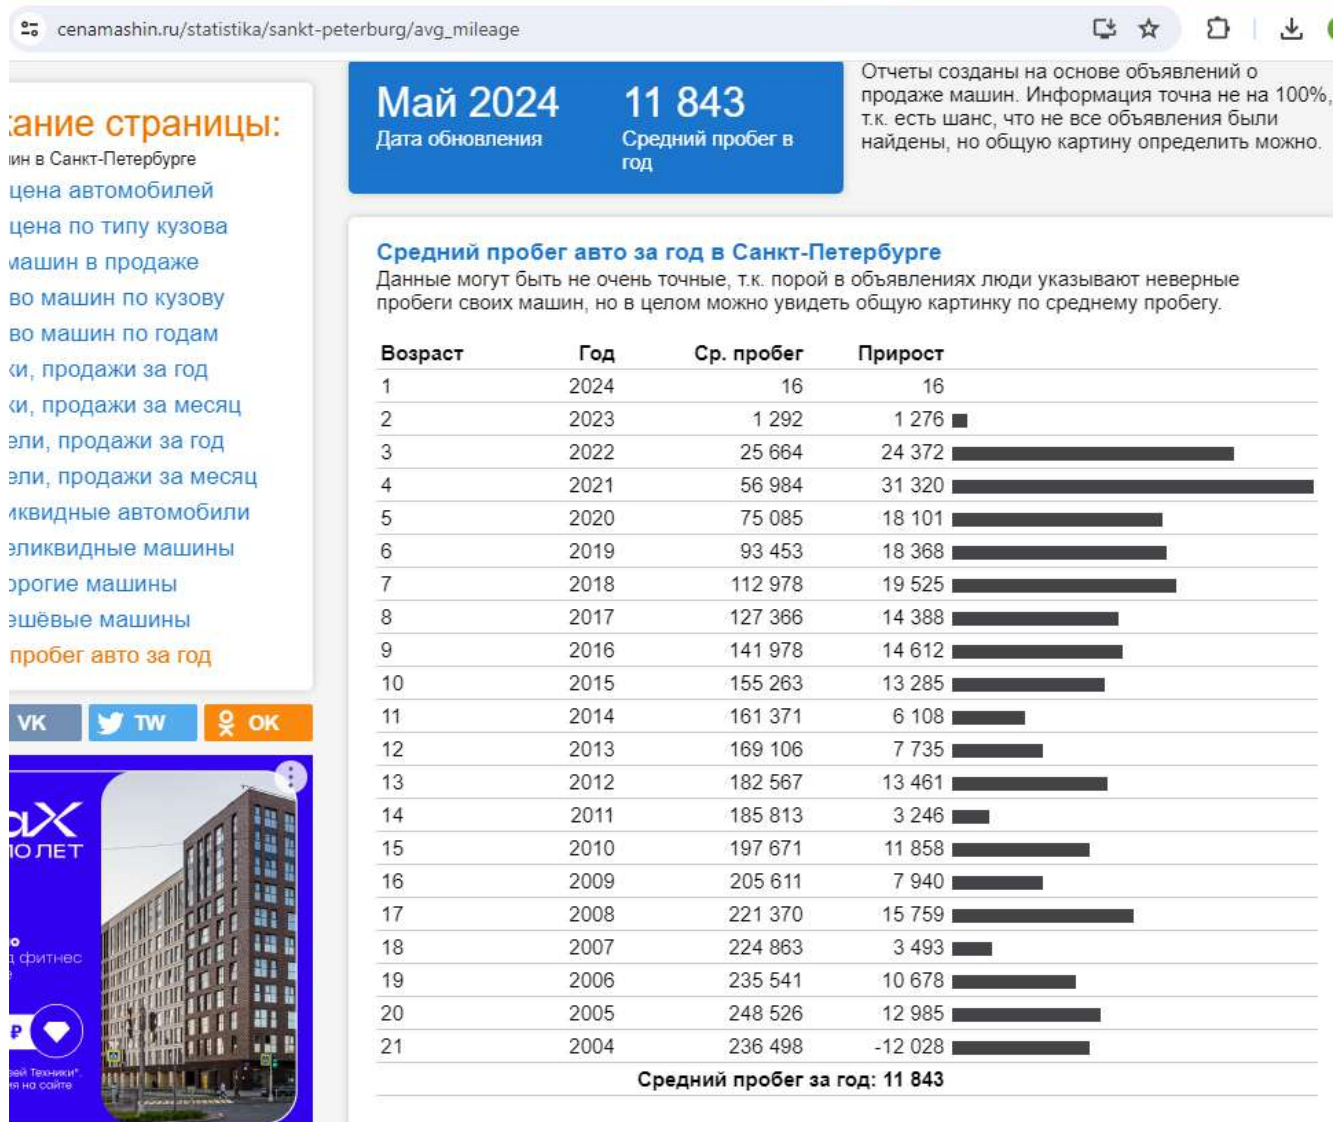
cenamashin.ru/statistika/sankt-peterburg/avg_mileage

ание страницы:
ин в Санкт-Петербурге
цена автомобилей
цена по типу кузова
машин в продаже
во машин по кузову
во машин по годам
ки, продажи за год
ки, продажи за месяц
эли, продажи за год
эли, продажи за месяц
иквидные автомобили
эликвидные машины
орогие машины
эшёвые машины
пробег авто за год

VK
TW
OK

Май 2024
Дата обновления

11 843
Средний пробег в год

Отчеты созданы на основе объявлений о продаже машин. Информация точна не на 100%, т.к. есть шанс, что не все объявления были найдены, но общую картину определить можно.

Средний пробег авто за год в Санкт-Петербурге
Данные могут быть не очень точные, т.к. порой в объявлениях люди указывают неверные пробеги своих машин, но в целом можно увидеть общую картинку по среднему пробегу.

| Возраст | Год | Ср. пробег | Прирост |
|---|---|---|---|
| 1 | 2024 | 16 | 16 |
| 2 | 2023 | 1 292 | 1 276 |
| 3 | 2022 | 25 664 | 24 372 |
| 4 | 2021 | 56 984 | 31 320 |
| 5 | 2020 | 75 085 | 18 101 |
| 6 | 2019 | 93 453 | 18 368 |
| 7 | 2018 | 112 978 | 19 525 |
| 8 | 2017 | 127 366 | 14 388 |
| 9 | 2016 | 141 978 | 14 612 |
| 10 | 2015 | 155 263 | 13 285 |
| 11 | 2014 | 161 371 | 6 108 |
| 12 | 2013 | 169 106 | 7 735 |
| 13 | 2012 | 182 567 | 13 461 |
| 14 | 2011 | 185 813 | 3 246 |
| 15 | 2010 | 197 671 | 11 858 |
| 16 | 2009 | 205 611 | 7 940 |
| 17 | 2008 | 221 370 | 15 759 |
| 18 | 2007 | 224 863 | 3 493 |
| 19 | 2006 | 235 541 | 10 678 |
| 20 | 2005 | 248 526 | 12 985 |
| 21 | 2004 | 236 498 | -12 028 |

Средний пробег за год: 11 843

ıX
Ю ЛЕТ
фитнес
₽
зей Техники"
я на сайте